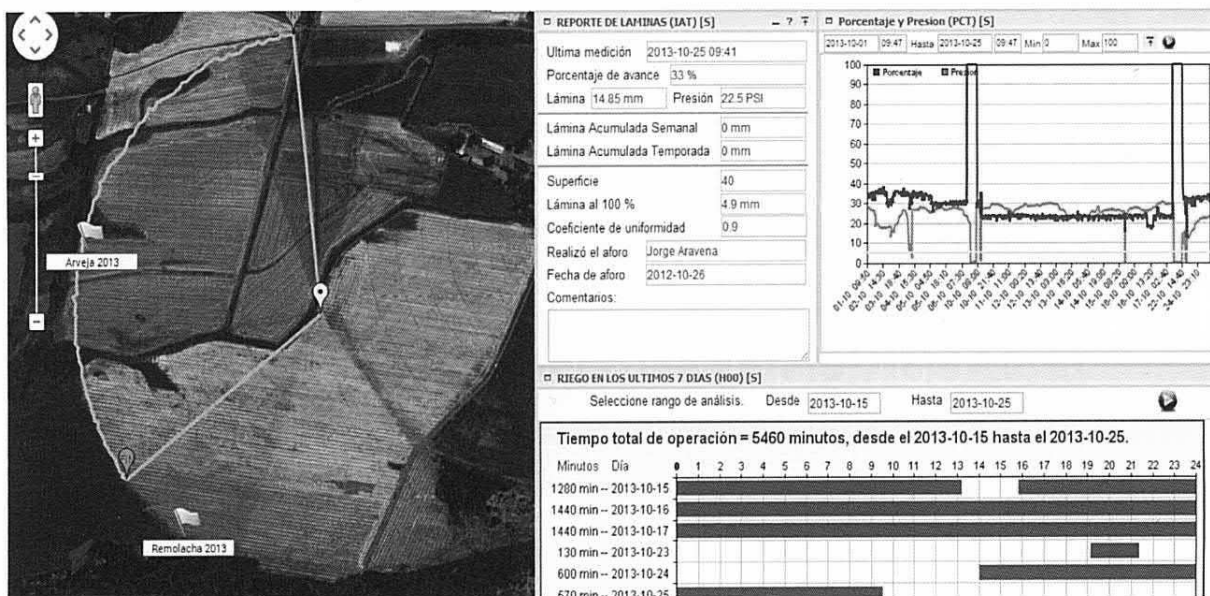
Arveja 2013

Remolacha 2013

REPORTE DE LAMINAS (IAT) [S]

Ultima medición 2013-10-25 09:41
Porcentaje de avance 33 %
Lámina 14.85 mm Presión 22.5 PSI
Lámina Acumulada Semanal 0 mm
Lámina Acumulada Temporada 0 mm
Superficie 40
Lámina al 100 % 4.9 mm
Coeficiente de uniformidad 0.9
Realizó el aforo Jorge Aravena
Fecha de aforo 2012-10-26
Comentarios:

Porcentaje y Presion (PCT) [S]

2013-10-01 09:47 Hasta 2013-10-25 09:47 Min 0 Max 100

Porcentaje Presion

100 90 80 70 60 50 40 30 20 10 0

RIEGO EN LOS ULTIMOS 7 DIAS (H00) [S]

Seleccione rango de análisis. Desde 2013-10-15 Hasta 2013-10-25

Tiempo total de operación = 5460 minutos, desde el 2013-10-15 hasta el 2013-10-25.

Minutos Día 0 1 2 3 4 5 6 7 8 9 10 11 12 13 14 15 16 17 18 19 20 21 22 23 24
1280 min -- 2013-10-15
1440 min -- 2013-10-16
1440 min -- 2013-10-17
130 min -- 2013-10-23
600 min -- 2013-10-24
670 min -- 2013-10-25